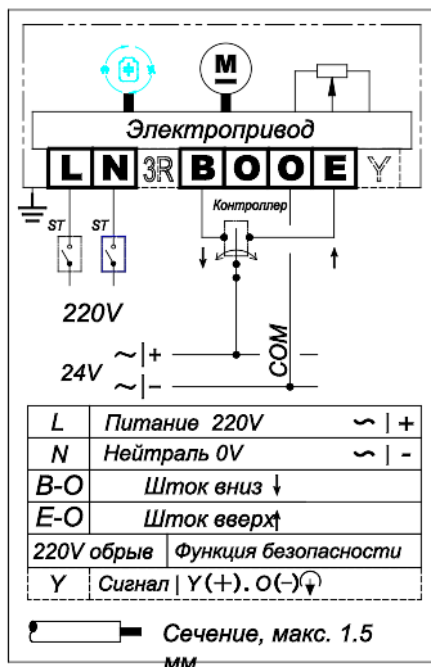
M
Электропривод
L N 3R B O O E Y
Контроллер
ST ST
220V
24V $\sim$|+
$\sim$|−
COM

| L | Питание 220V | $\sim$ \| + |
|---|---|---|
| N | Нейтраль 0V | $\sim$ \| - |
| B-O | Шток вниз ↓ | |
| E-O | Шток вверх↑ | |
| 220V обрыв | Функция безопасности | |
| Y | Сигнал \| Y(+). O(−) | |

Сечение, макс. 1.5 мм